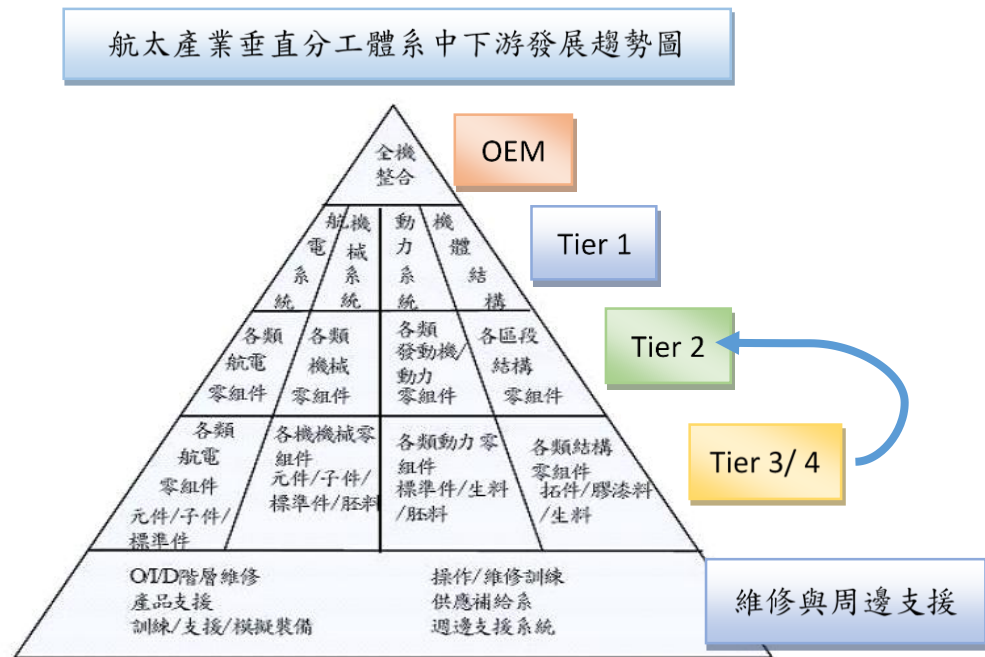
航太產業垂直分工體系中下游發展趨勢圖

全機整合

OEM

航電系統

機械系統

動力系統

機體結構

Tier 1

各類航電零組件

各類機械零組件

各類發動機/動力零組件

各區段結構零組件

Tier 2

各類航電零組件元件/子件/標準件

各機機械零組件元件/子件/標準件/胚料

各類動力零組件標準件/生料/胚料

各類結構零組件拓件/膠漆料/生料

Tier 3/ 4

O/I/D階層維修
產品支援
訓練/支援/模擬裝備

操作/維修訓練
供應補給系
週邊支援系統

維修與周邊支援